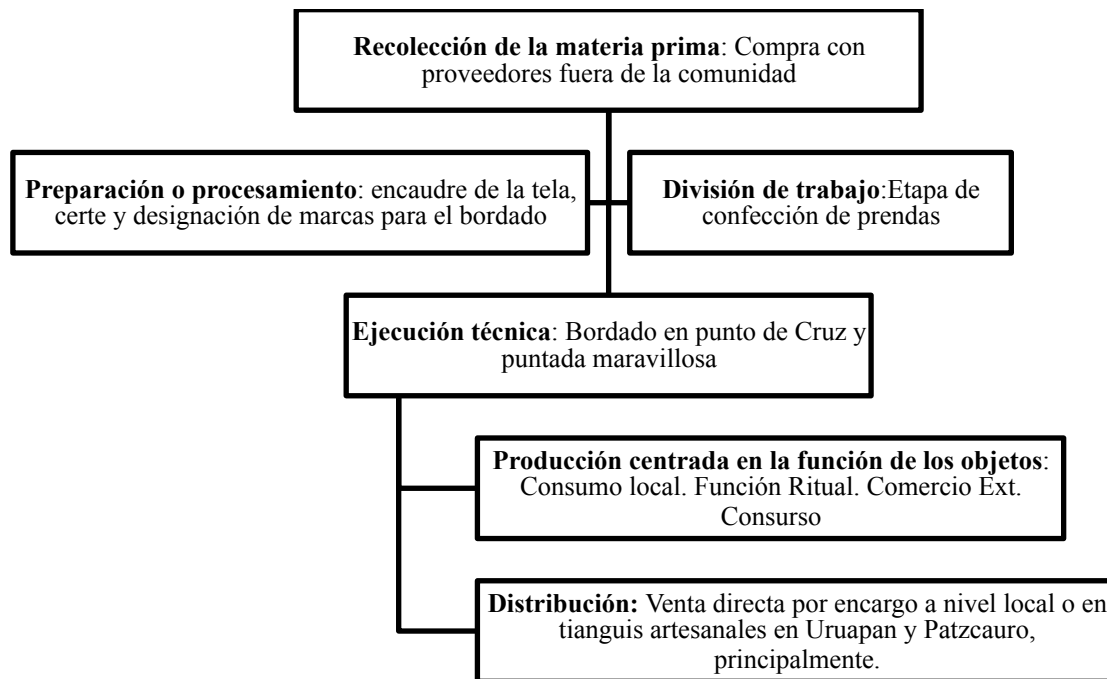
**Recolección de la materia prima**: Compra con proveedores fuera de la comunidad

**Preparación o procesamiento**: encaudre de la tela, certe y designación de marcas para el bordado

**División de trabajo**:Etapa de confección de prendas

**Ejecución técnica**: Bordado en punto de Cruz y puntada maravillosa

**Producción centrada en la función de los objetos**: Consumo local. Función Ritual. Comercio Ext. Consurso

**Distribución:** Venta directa por encargo a nivel local o en tianguis artesanales en Uruapan y Patzcauro, principalmente.